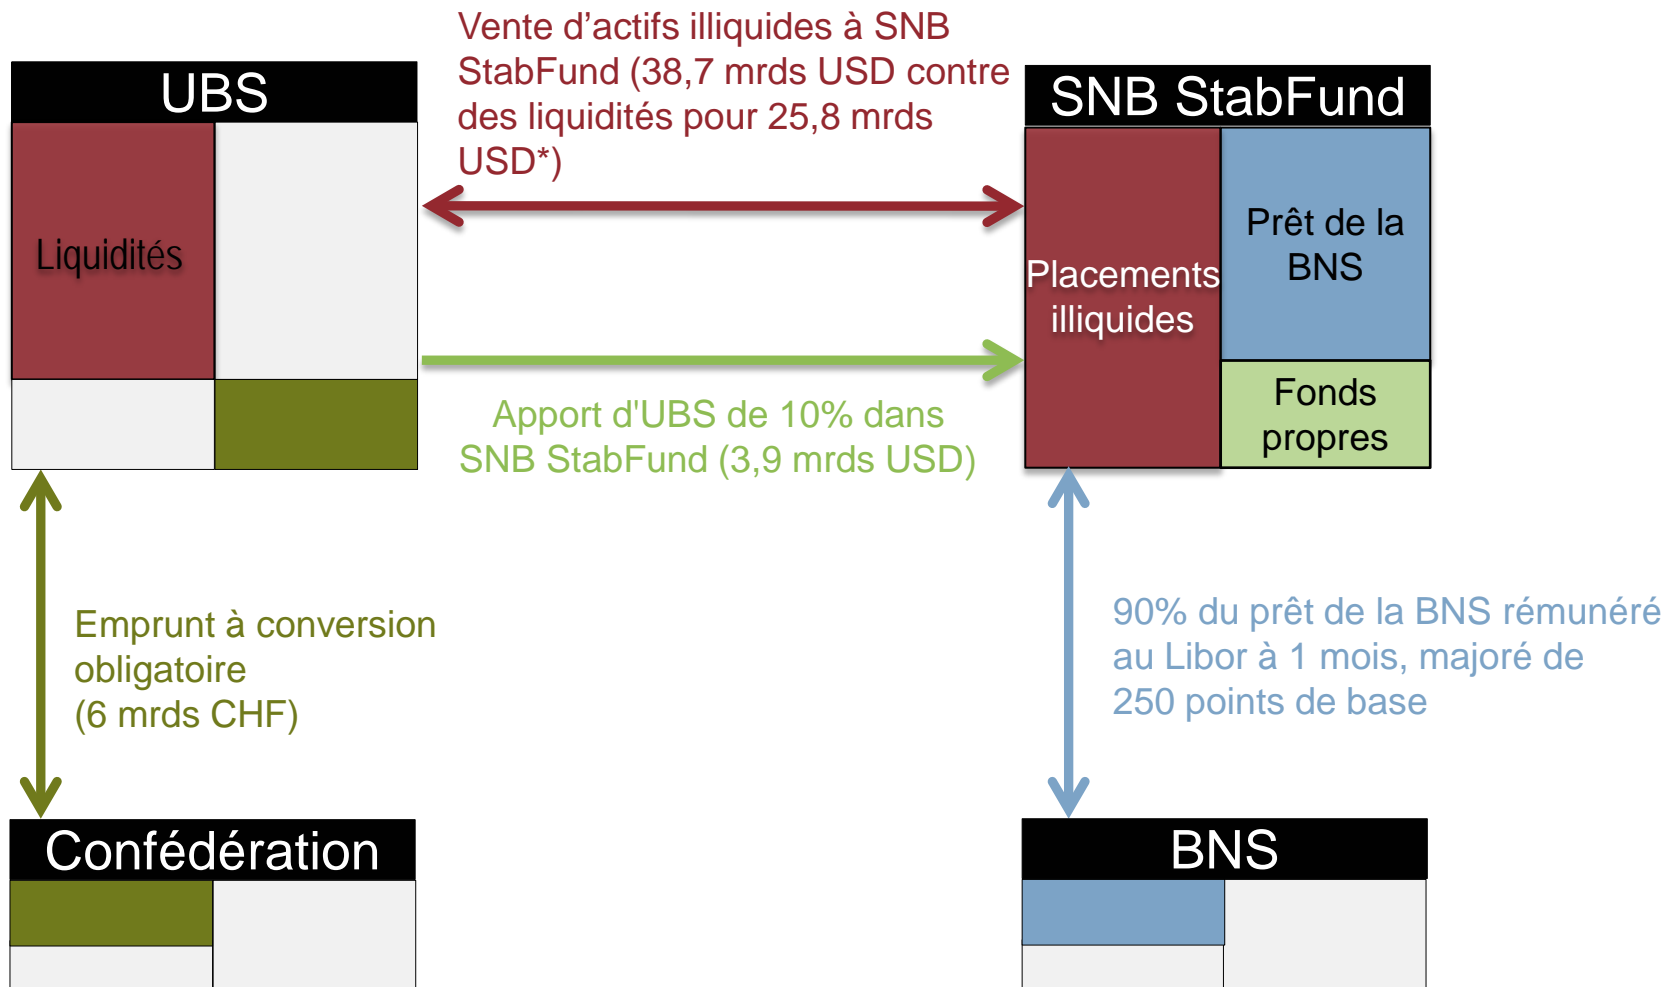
UBS

Liquidités

Vente d’actifs illiquides à SNB StabFund (38,7 mrds USD contre des liquidités pour 25,8 mrds USD*)

SNB StabFund

Placements illiquides

Prêt de la BNS

Fonds propres

Apport d'UBS de 10% dans SNB StabFund (3,9 mrds USD)

Emprunt à conversion obligatoire (6 mrds CHF)

90% du prêt de la BNS rémunéré au Libor à 1 mois, majoré de 250 points de base

Confédération

BNS